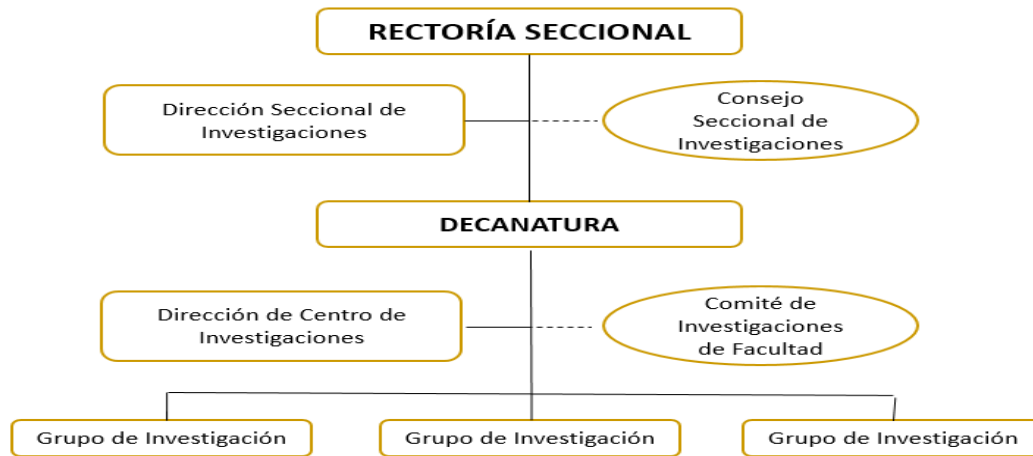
RECTORÍA SECCIONAL

Dirección Seccional de Investigaciones

Consejo Seccional de Investigaciones

DECANATURA

Dirección de Centro de Investigaciones

Comité de Investigaciones de Facultad

Grupo de Investigación

Grupo de Investigación

Grupo de Investigación